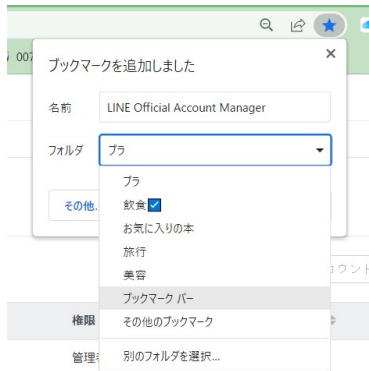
007

ブックマークを追加しました

×

名前 LINE Official Account Manager

フォルダ ブラ

その他...

ブラ
飲食✅
お気に入りの本
旅行
美容
ブックマーク バー
その他のブックマーク
別のフォルダを選択...

権限

管理者

カウント